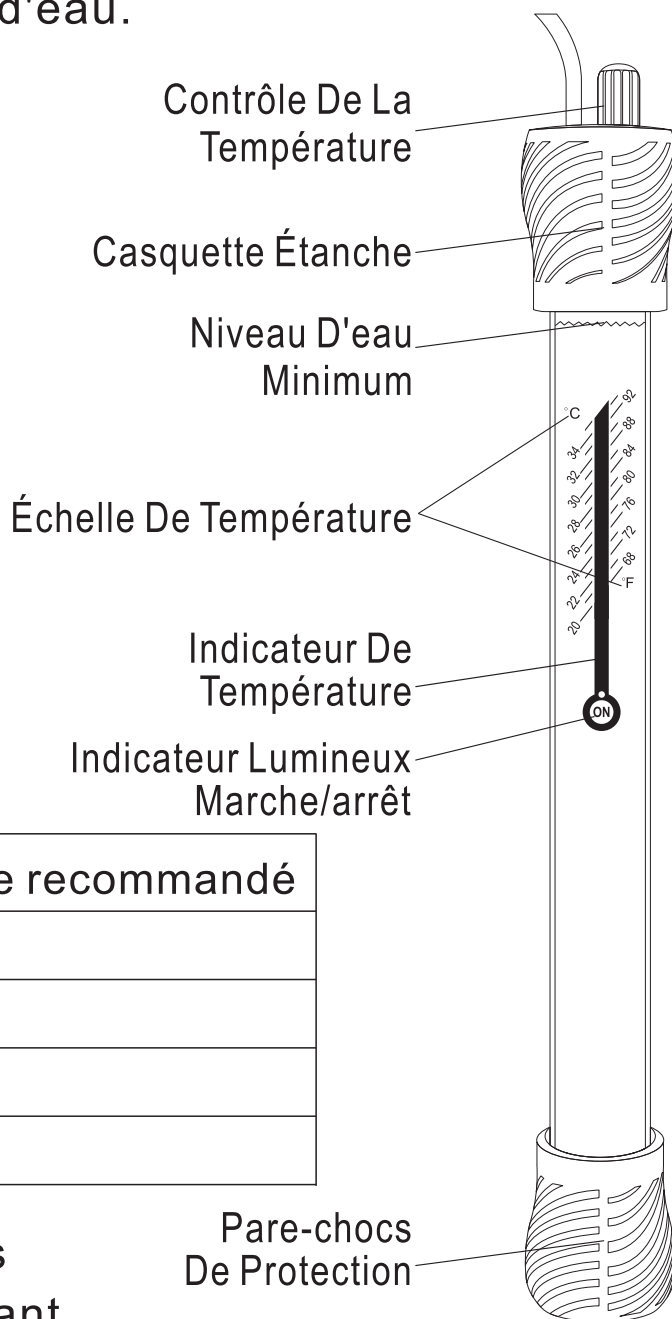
d'eau.

Contrôle De La Température

Casquette Étanche

Niveau D'eau Minimum

°C 34 32 30 28 26 24 22 20

92 88 84 80 76 72 68 °F

Échelle De Température

Indicateur De Température

ON

Indicateur Lumineux Marche/arrêt

| e recommandé |
|---|
| |
| |
| |
| |

s
ant

Pare-chocs De Protection